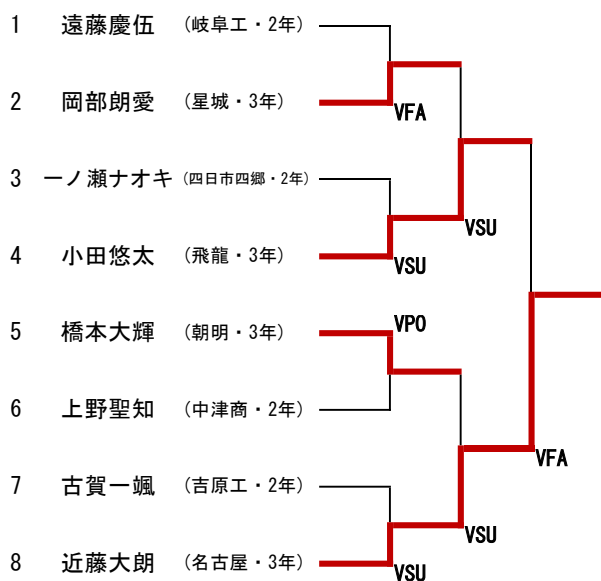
1 遠藤慶伍 (岐阜工・2年)

2 岡部朗愛 (星城・3年)

3 一ノ瀬ナオキ (四日市四郷・2年)

4 小田悠太 (飛龍・3年)

5 橋本大輝 (朝明・3年)

6 上野聖知 (中津商・2年)

7 古賀一颯 (吉原工・2年)

8 近藤大朗 (名古屋・3年)

VFA
VSU
VSU
VPO
VFA
VSU
VSU